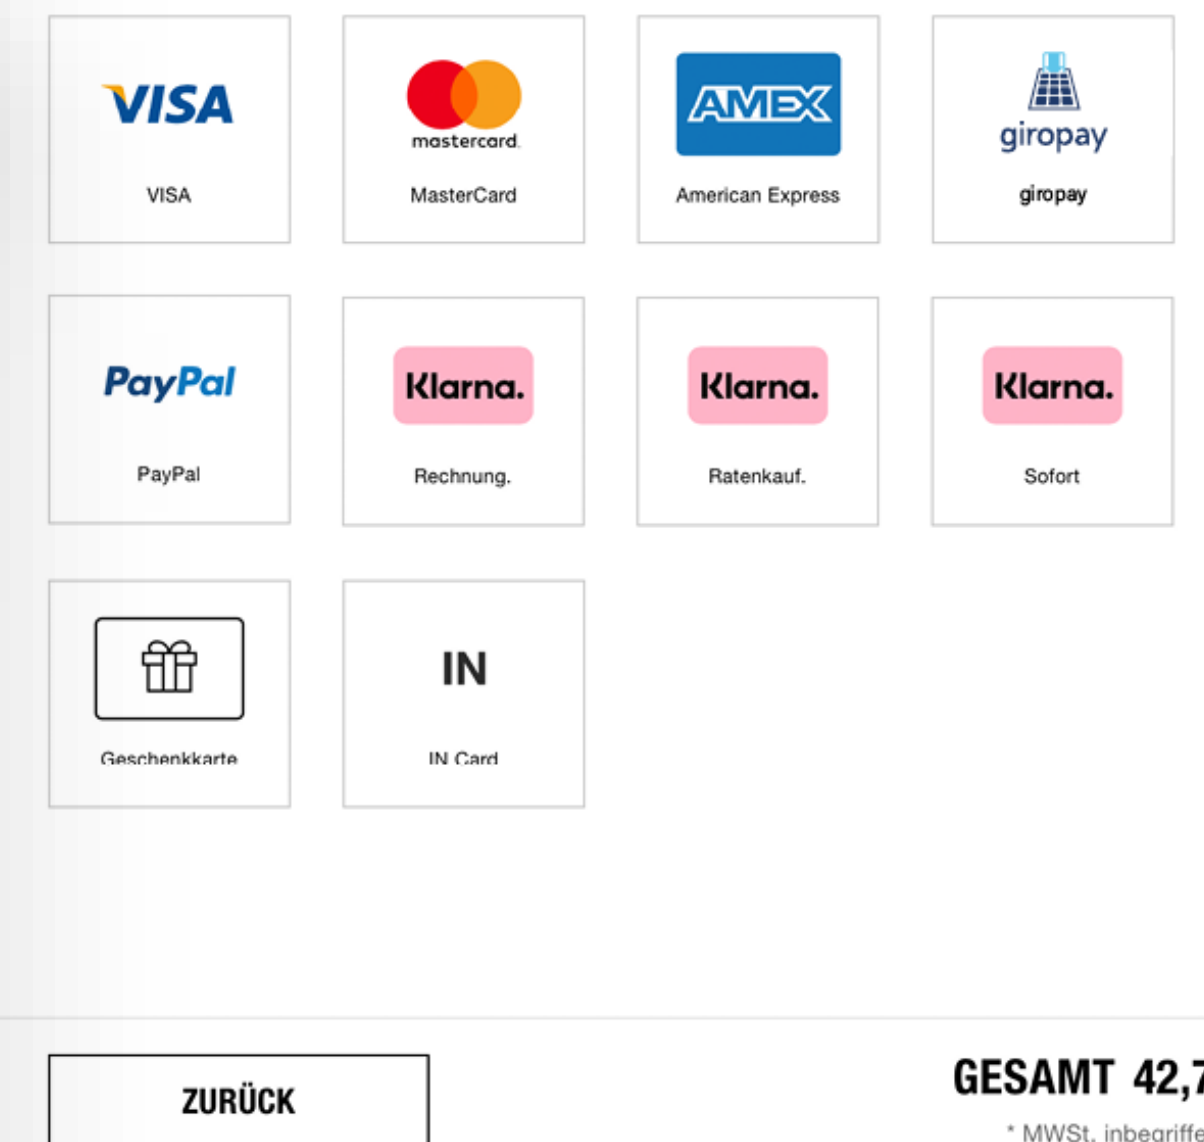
VISA
VISA

mastercard.
MasterCard

AMEX
American Express

giropay
giropay

PayPal
PayPal

Klarna.
Rechnung.

Klarna.
Ratenkauf.

Klarna.
Sofort

Geschenkkarte

IN
IN Card

ZURÜCK

GESAMT 42,7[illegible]

* MWSt. inbegriffe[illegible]